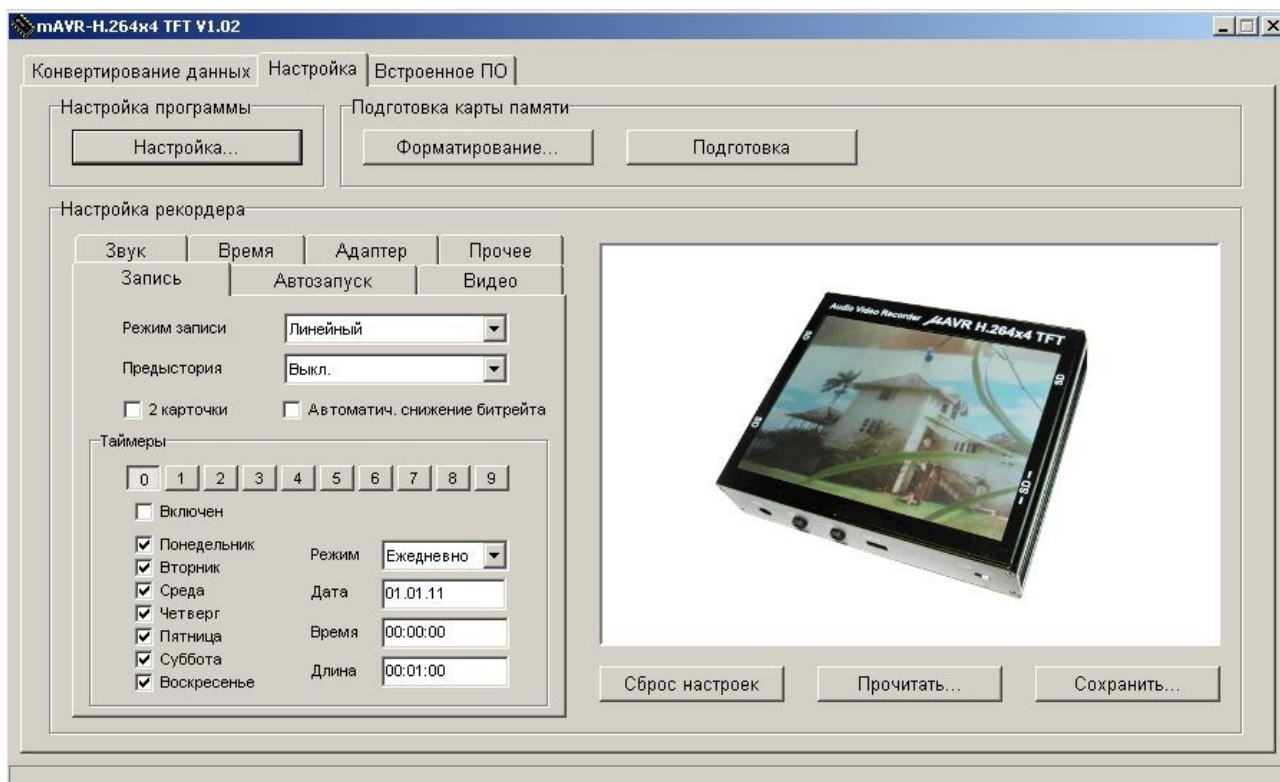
mAVR-H.264x4 TFT V1.02

Конвертирование данных | Настройка | Встроенное ПО

Настройка программы
Настройка...

Подготовка карты памяти
Форматирование...
Подготовка

Настройка рекордера

Звук | Время | Адаптер | Прочее
Запись | Автозапуск | Видео

Режим записи: Линейный
Предыстория: Выкл.
2 карточки
Автоматич. снижение битрейта

Таймеры
0 1 2 3 4 5 6 7 8 9
Включен

Понедельник
Вторник
Среда
Четверг
Пятница
Суббота
Воскресенье

Режим: Ежедневно
Дата: 01.01.11
Время: 00:00:00
Длина: 00:01:00

Audio Video Recorder µAVR H.264x4 TFT
SD
SD
SD

Сброс настроек
Прочитать...
Сохранить...